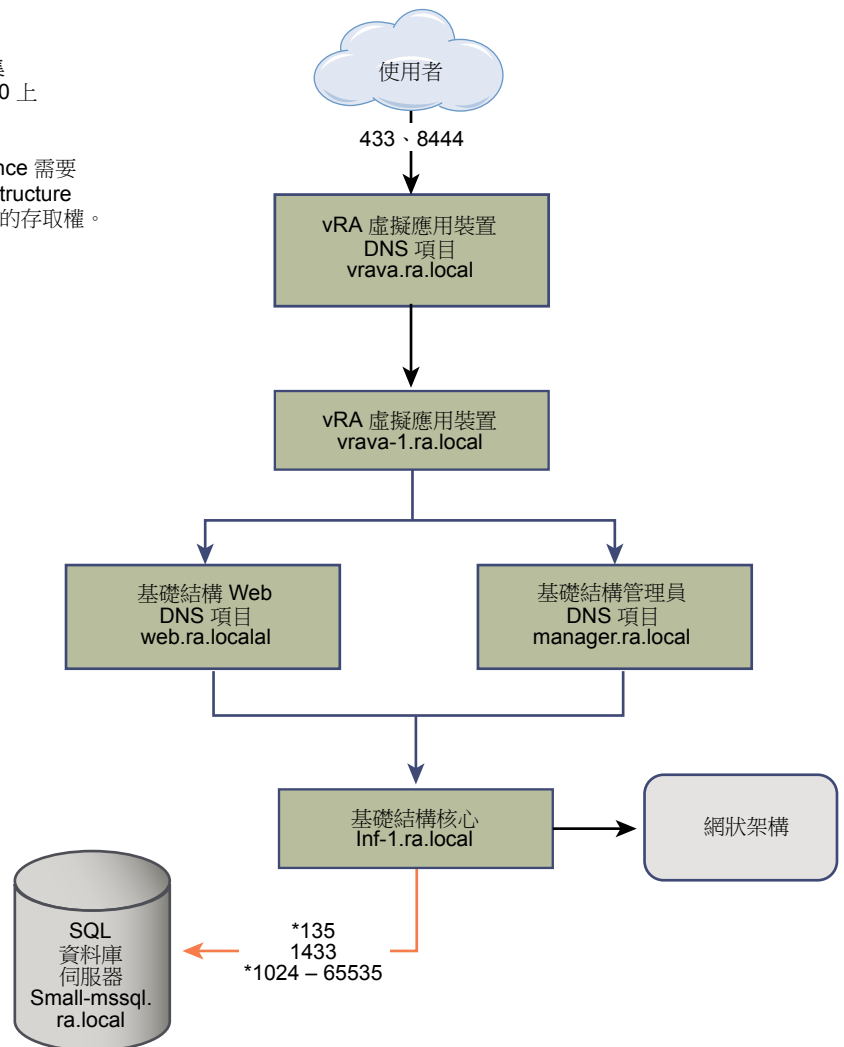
集
0 上

nce 需要
tructure
的存取權。

使用者

433、8444

vRA 虛擬應用裝置
DNS 項目
vrava.ra.local

vRA 虛擬應用裝置
vrava-1.ra.local

基礎結構 Web
DNS 項目
web.ra.localal

基礎結構管理員
DNS 項目
manager.ra.local

基礎結構核心
Inf-1.ra.local

網狀架構

SQL
資料庫
伺服器
Small-mssql.
ra.local

*135
1433
*1024 – 65535